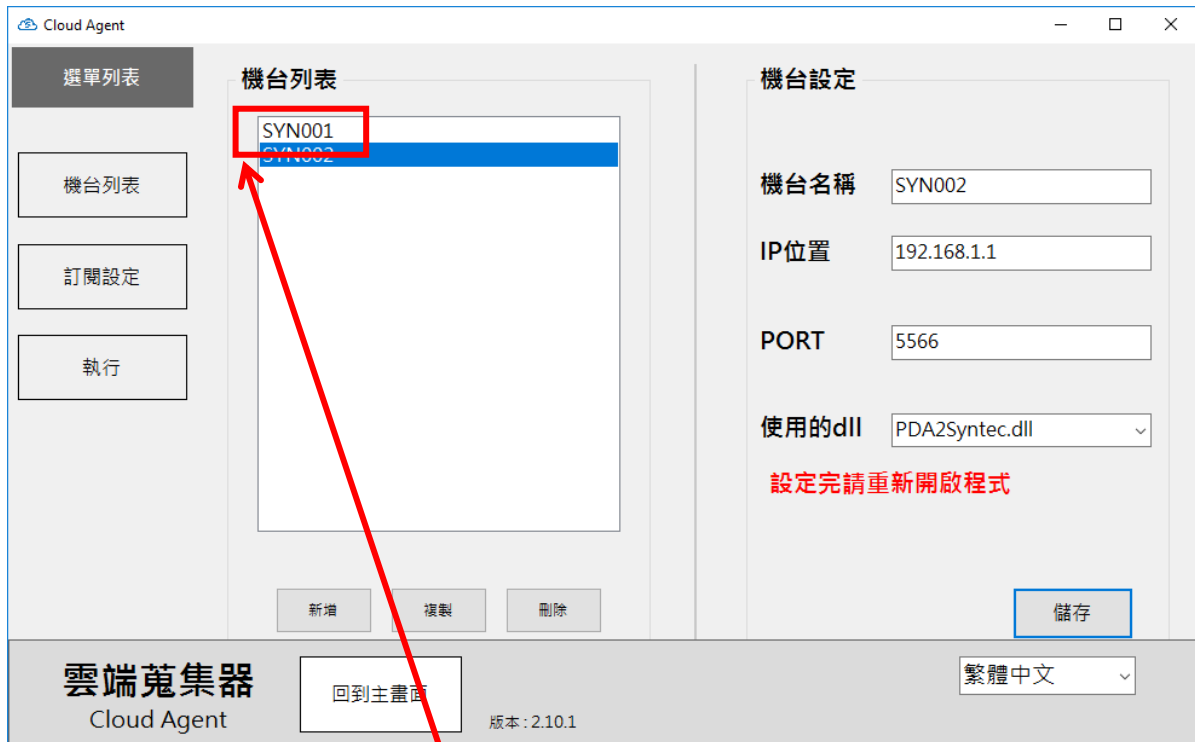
Cloud Agent

選單列表

機台列表

訂閱設定

執行

機台列表

SYN001
SYN002

新增 複製 刪除

機台設定

機台名稱 SYN002

IP位置 192.168.1.1

PORT 5566

使用的dll PDA2Syntec.dll

設定完請重新開啟程式

儲存

雲端蒐集器
Cloud Agent

回到主畫面

版本 : 2.10.1

繁體中文